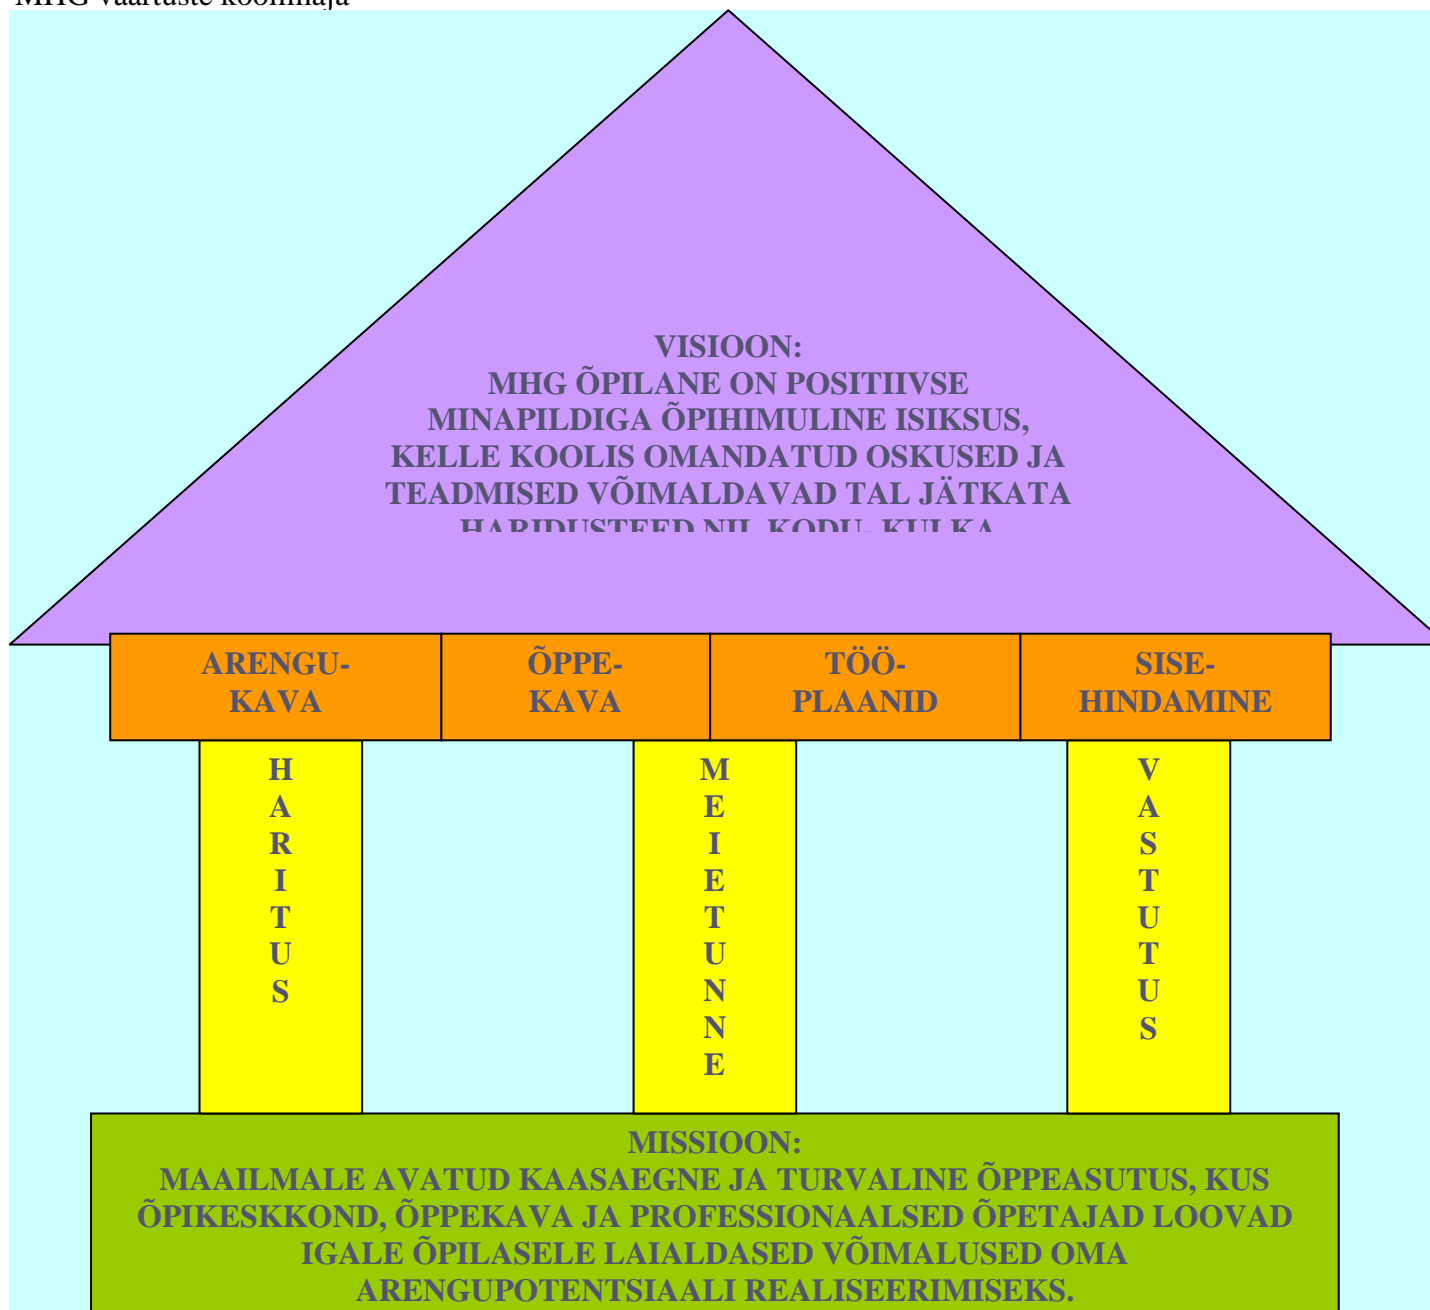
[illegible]

VISIOON:
MHG ÕPILANE ON POSITIIVSE MINAPILDIGA ÕPIHIMULINE ISIKSUS, KELLE KOOLIS OMANDATUD OSKUSED JA TEADMISED VÕIMALDAVAD TAL JÄTKATA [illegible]

ARENGU-KAVA

ÕPPE-KAVA

TÖÖ-PLAANID

SISE-HINDAMINE

HARITUS

MEIETUNNE

VASTUTUS

MISSIOON:
MAAILMALE AVATUD KAASAEGNE JA TURVALINE ÕPPEASUTUS, KUS ÕPIKESKKOND, ÕPPEKAVA JA PROFESSIONAALSED ÕPETAJAD LOOVAD IGALE ÕPILASELE LAIALDASED VÕIMALUSED OMA ARENGUPOTENTSIAALI REALISEERIMISEKS.